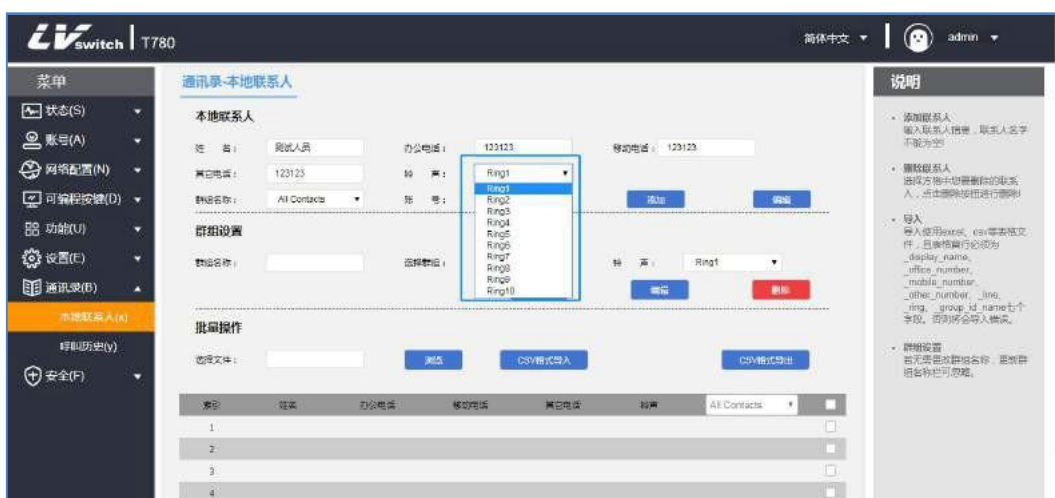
LVswitch | T780

简体中文 ▾ admin ▾

菜单
状态(S)
账号(A)
网络配置(N)
可编程按键(D)
功能(U)
设置(E)
通讯录(B)
本地联系人(a)
呼叫历史(y)
安全(F)

通讯录-本地联系人

本地联系人
姓 名： 测试人员
办公电话： 123123
移动电话： 123123
其它电话： 123123
铃 声： Ring1
群组名称： All Contacts
账 号：
添加
编辑

Ring1
Ring2
Ring3
Ring4
Ring5
Ring6
Ring7
Ring8
Ring9
Ring10

群组设置
群组名称：
选择群组：
铃 声： Ring1
编辑
删除

批量操作
选择文件：
浏览
CSV格式导入
CSV格式导出

| 索引 | 姓名 | 办公电话 | 移动电话 | 其它电话 | 铃声 | All Contacts | |
|---|---|---|---|---|---|---|---|
| 1 | | | | | | | |
| 2 | | | | | | | |
| 3 | | | | | | | |
| 4 | | | | | | | |

说明
• 添加联系人
输入联系人信息，联系人名字不能为空
• 删除联系人
选择方格中想要删除的联系人，点击删除按钮进行删除
• 导入
导入使用excel、csv等表格文件，且表格首行必须为_display_name、_office_number、_mobile_number、_other_number、_line、_ring、_group_id_name七个字段，否则将会导入错误。
• 群组设置
若无需修改群组名称，直接群组名称栏可忽略。